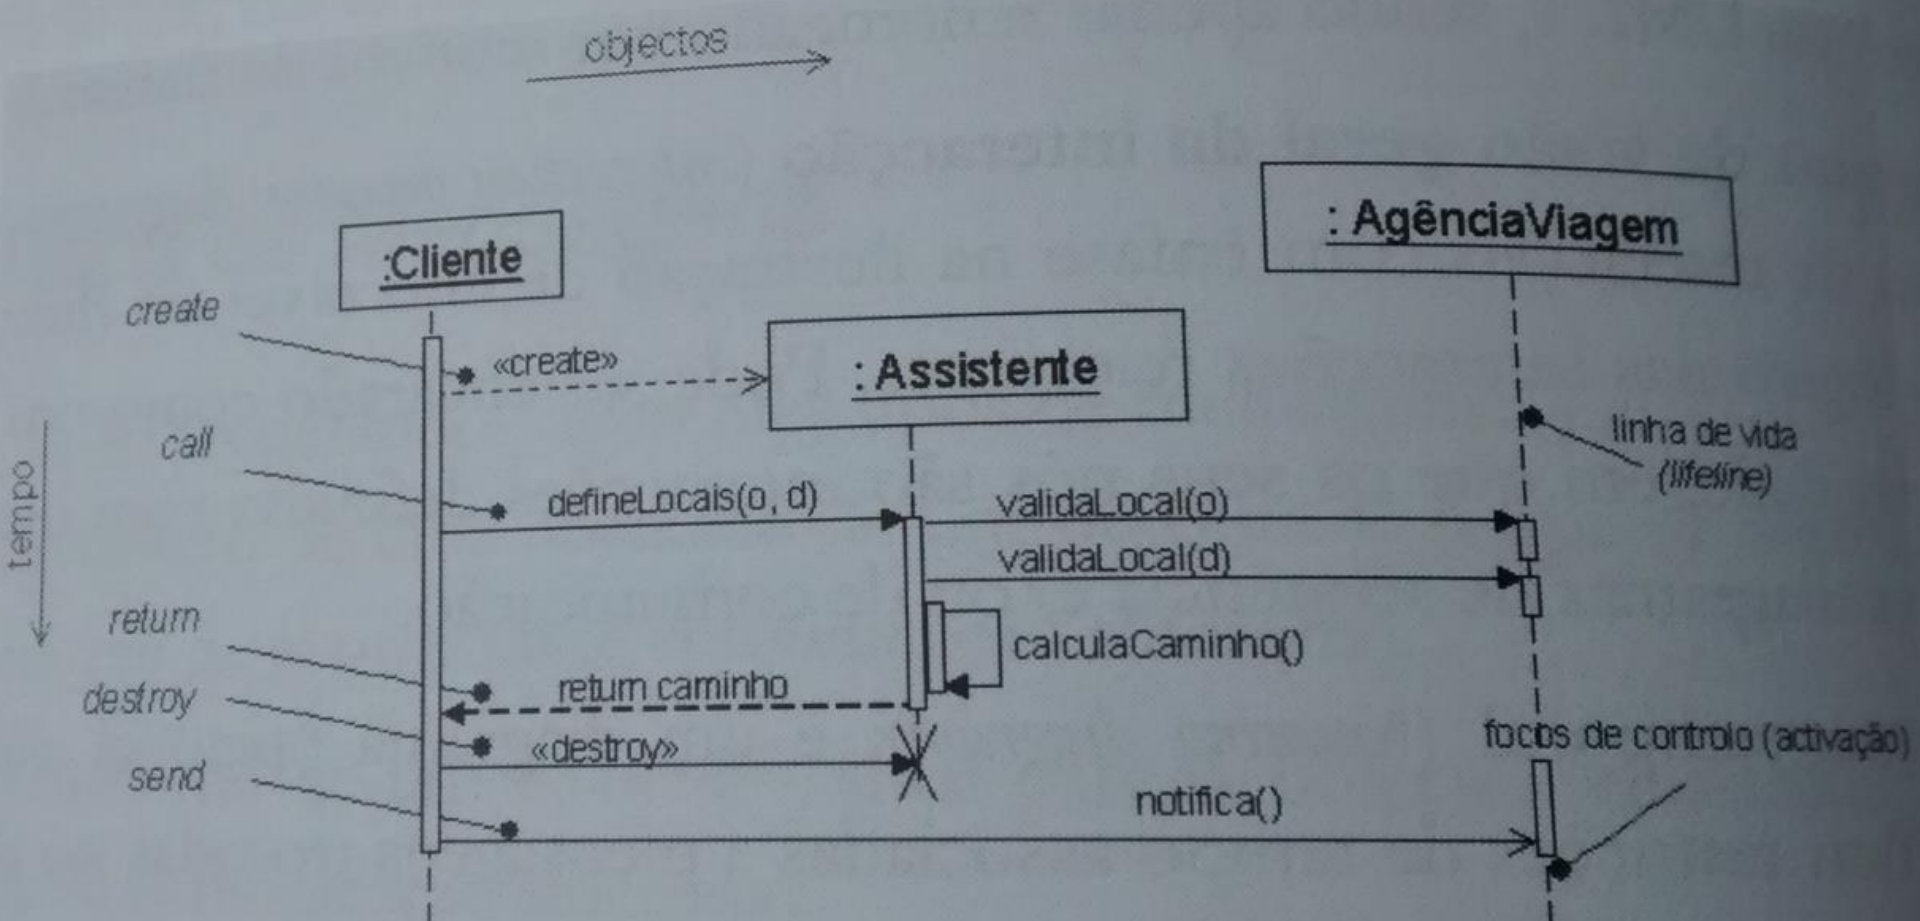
objectos

:Cliente

: AgênciaViagem

: Assistente

create

«create»

linha de vida (lifeline)

call

defineLocais(o, d)

validaLocal(o)

validaLocal(d)

tempo

calculaCaminho()

return

return caminho

destroy

«destroy»

focos de controlo (activação)

send

notifica()